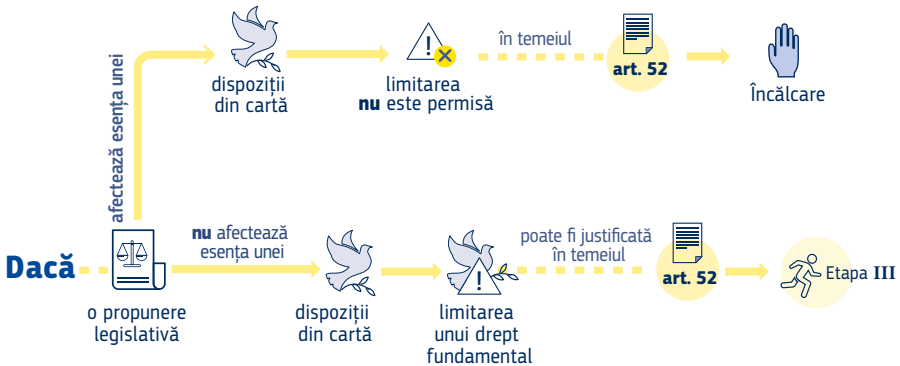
Dacă

o propunere legislativă

afectează esența unei

dispoziții din cartă

limitarea **nu** este permisă

în temeiul

art. 52

Încălcare

**nu** afectează esența unei

dispoziții din cartă

limitarea unui drept fundamental

poate fi justificată în temeiul

art. 52

Etapa III